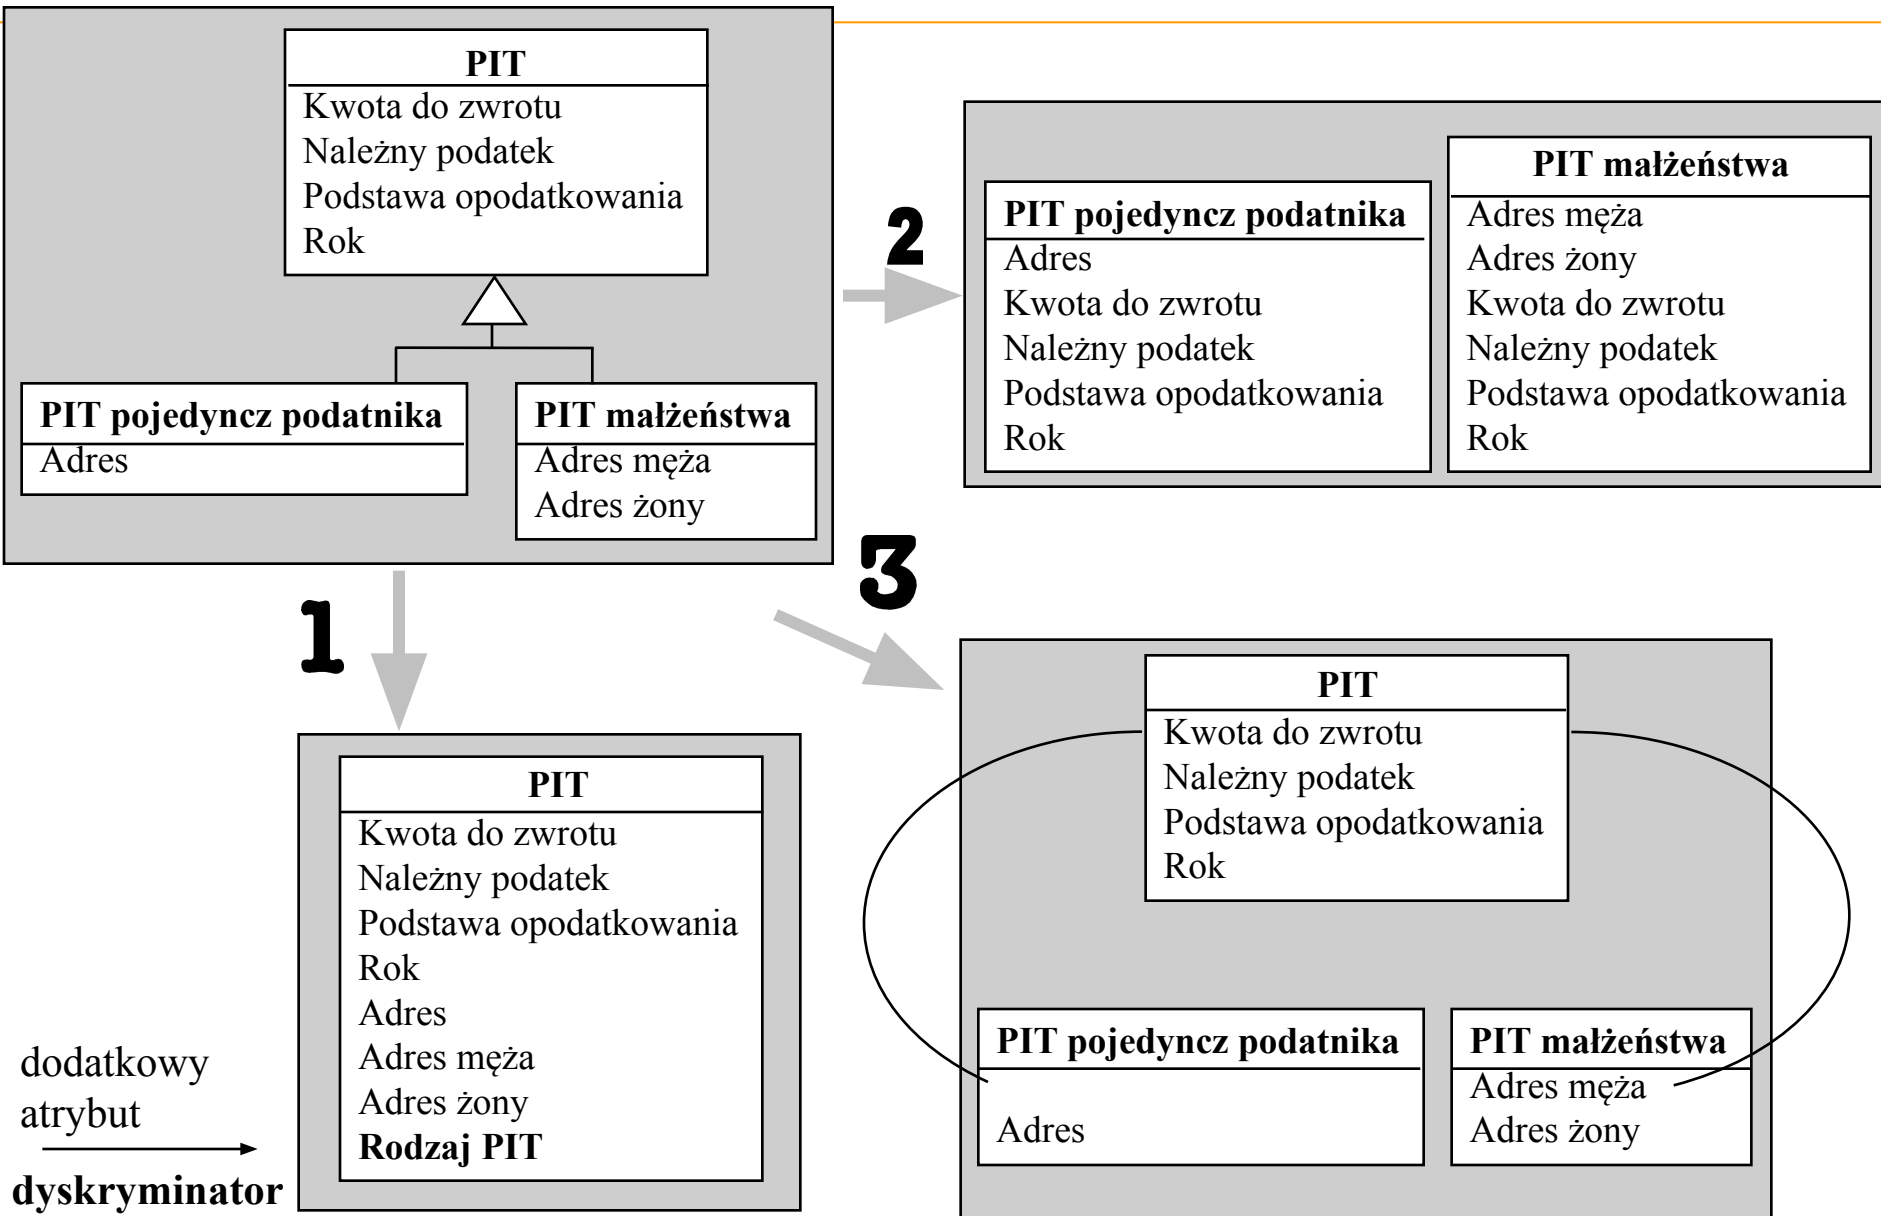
PIT
Kwota do zwrotu
Należny podatek
Podstawa opodatkowania
Rok

PIT pojedyncz podatnika
Adres

PIT małżeństwa
Adres męża
Adres żony

2

PIT pojedyncz podatnika
Adres
Kwota do zwrotu
Należny podatek
Podstawa opodatkowania
Rok

PIT małżeństwa
Adres męża
Adres żony
Kwota do zwrotu
Należny podatek
Podstawa opodatkowania
Rok

1

3

PIT
Kwota do zwrotu
Należny podatek
Podstawa opodatkowania
Rok
Adres
Adres męża
Adres żony
**Rodzaj PIT**

dodatkowy atrybut

**dyskryminator**

PIT
Kwota do zwrotu
Należny podatek
Podstawa opodatkowania
Rok

PIT pojedyncz podatnika
Adres

PIT małżeństwa
Adres męża
Adres żony